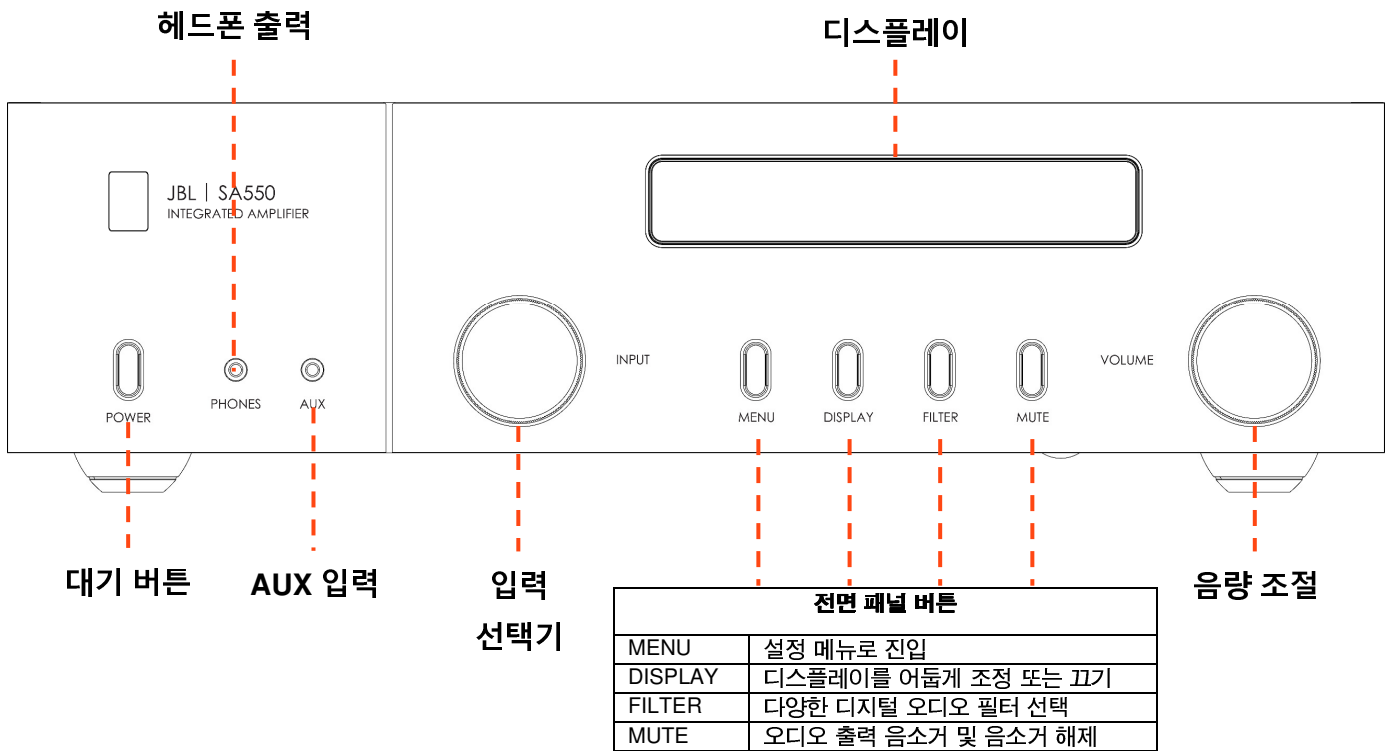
헤드폰 출력

디스플레이

JBL | SA550
INTEGRATED AMPLIFIER

POWER

PHONES

AUX

INPUT

MENU

DISPLAY

FILTER

MUTE

VOLUME

대기 버튼

AUX 입력

입력 선택기

음량 조절

| 전면 패널 버튼 | |
|---|---|
| MENU | 설정 메뉴로 진입 |
| DISPLAY | 디스플레이를 어둡게 조정 또는 끄기 |
| FILTER | 다양한 디지털 오디오 필터 선택 |
| MUTE | 오디오 출력 음소거 및 음소거 해제 |